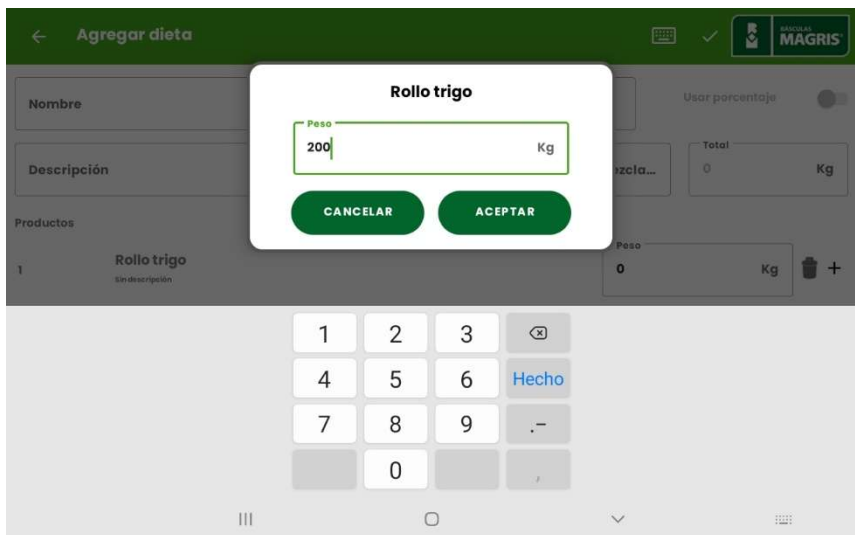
Agregar dieta

BÁSCULAS MAGRIS

Nombre

Usar porcentaje

Descripción

zcla...

Total
0
Kg

Productos

1 Rollo trigo
Sin descripción

Peso
0
Kg

Rollo trigo

Peso
200
Kg

CANCELAR
ACEPTAR

1
2
3
4
5
6
Hecho
7
8
9
.-
0
,